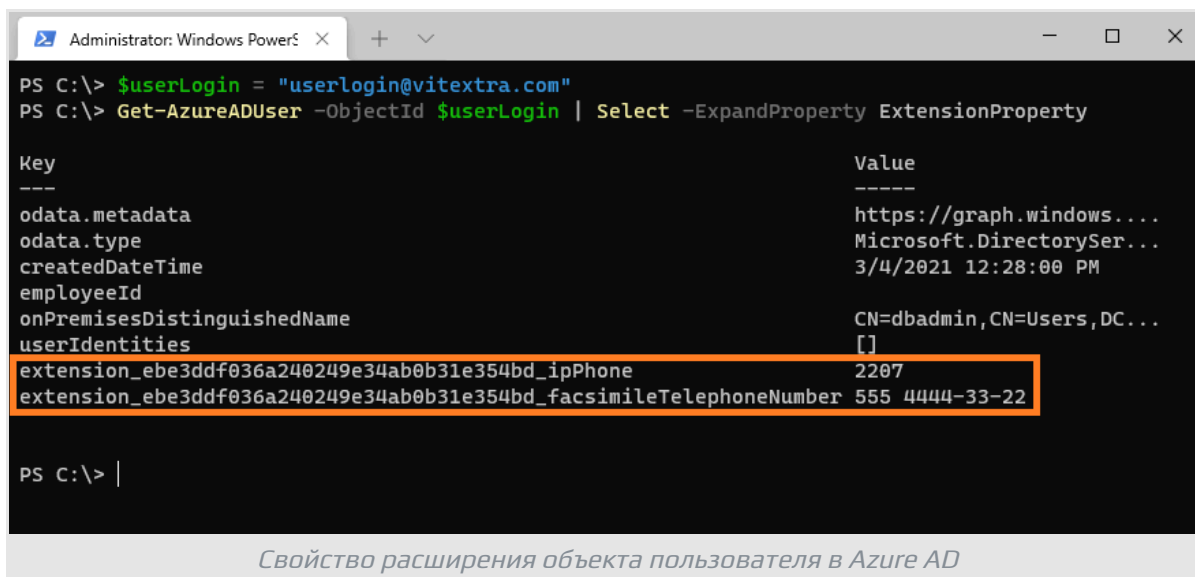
Administrator: Windows PowerS ✕ + ∨

— □ ✕

PS C:\> $userLogin = "userlogin@vitextra.com"
PS C:\> Get-AzureADUser -ObjectId $userLogin | Select -ExpandProperty ExtensionProperty

| Key | Value |
|---|---|
| --- | ----- |
| odata.metadata | https://graph.windows.... |
| odata.type | Microsoft.DirectorySer... |
| createdDateTime | 3/4/2021 12:28:00 PM |
| employeeId | |
| onPremisesDistinguishedName | CN=dbadmin,CN=Users,DC... |
| userIdentities | [] |
| extension_ebe3ddf036a240249e34ab0b31e354bd_ipPhone | 2207 |
| extension_ebe3ddf036a240249e34ab0b31e354bd_facsimileTelephoneNumber | 555 4444-33-22 |

PS C:\>

Свойство расширения объекта пользователя в Azure AD